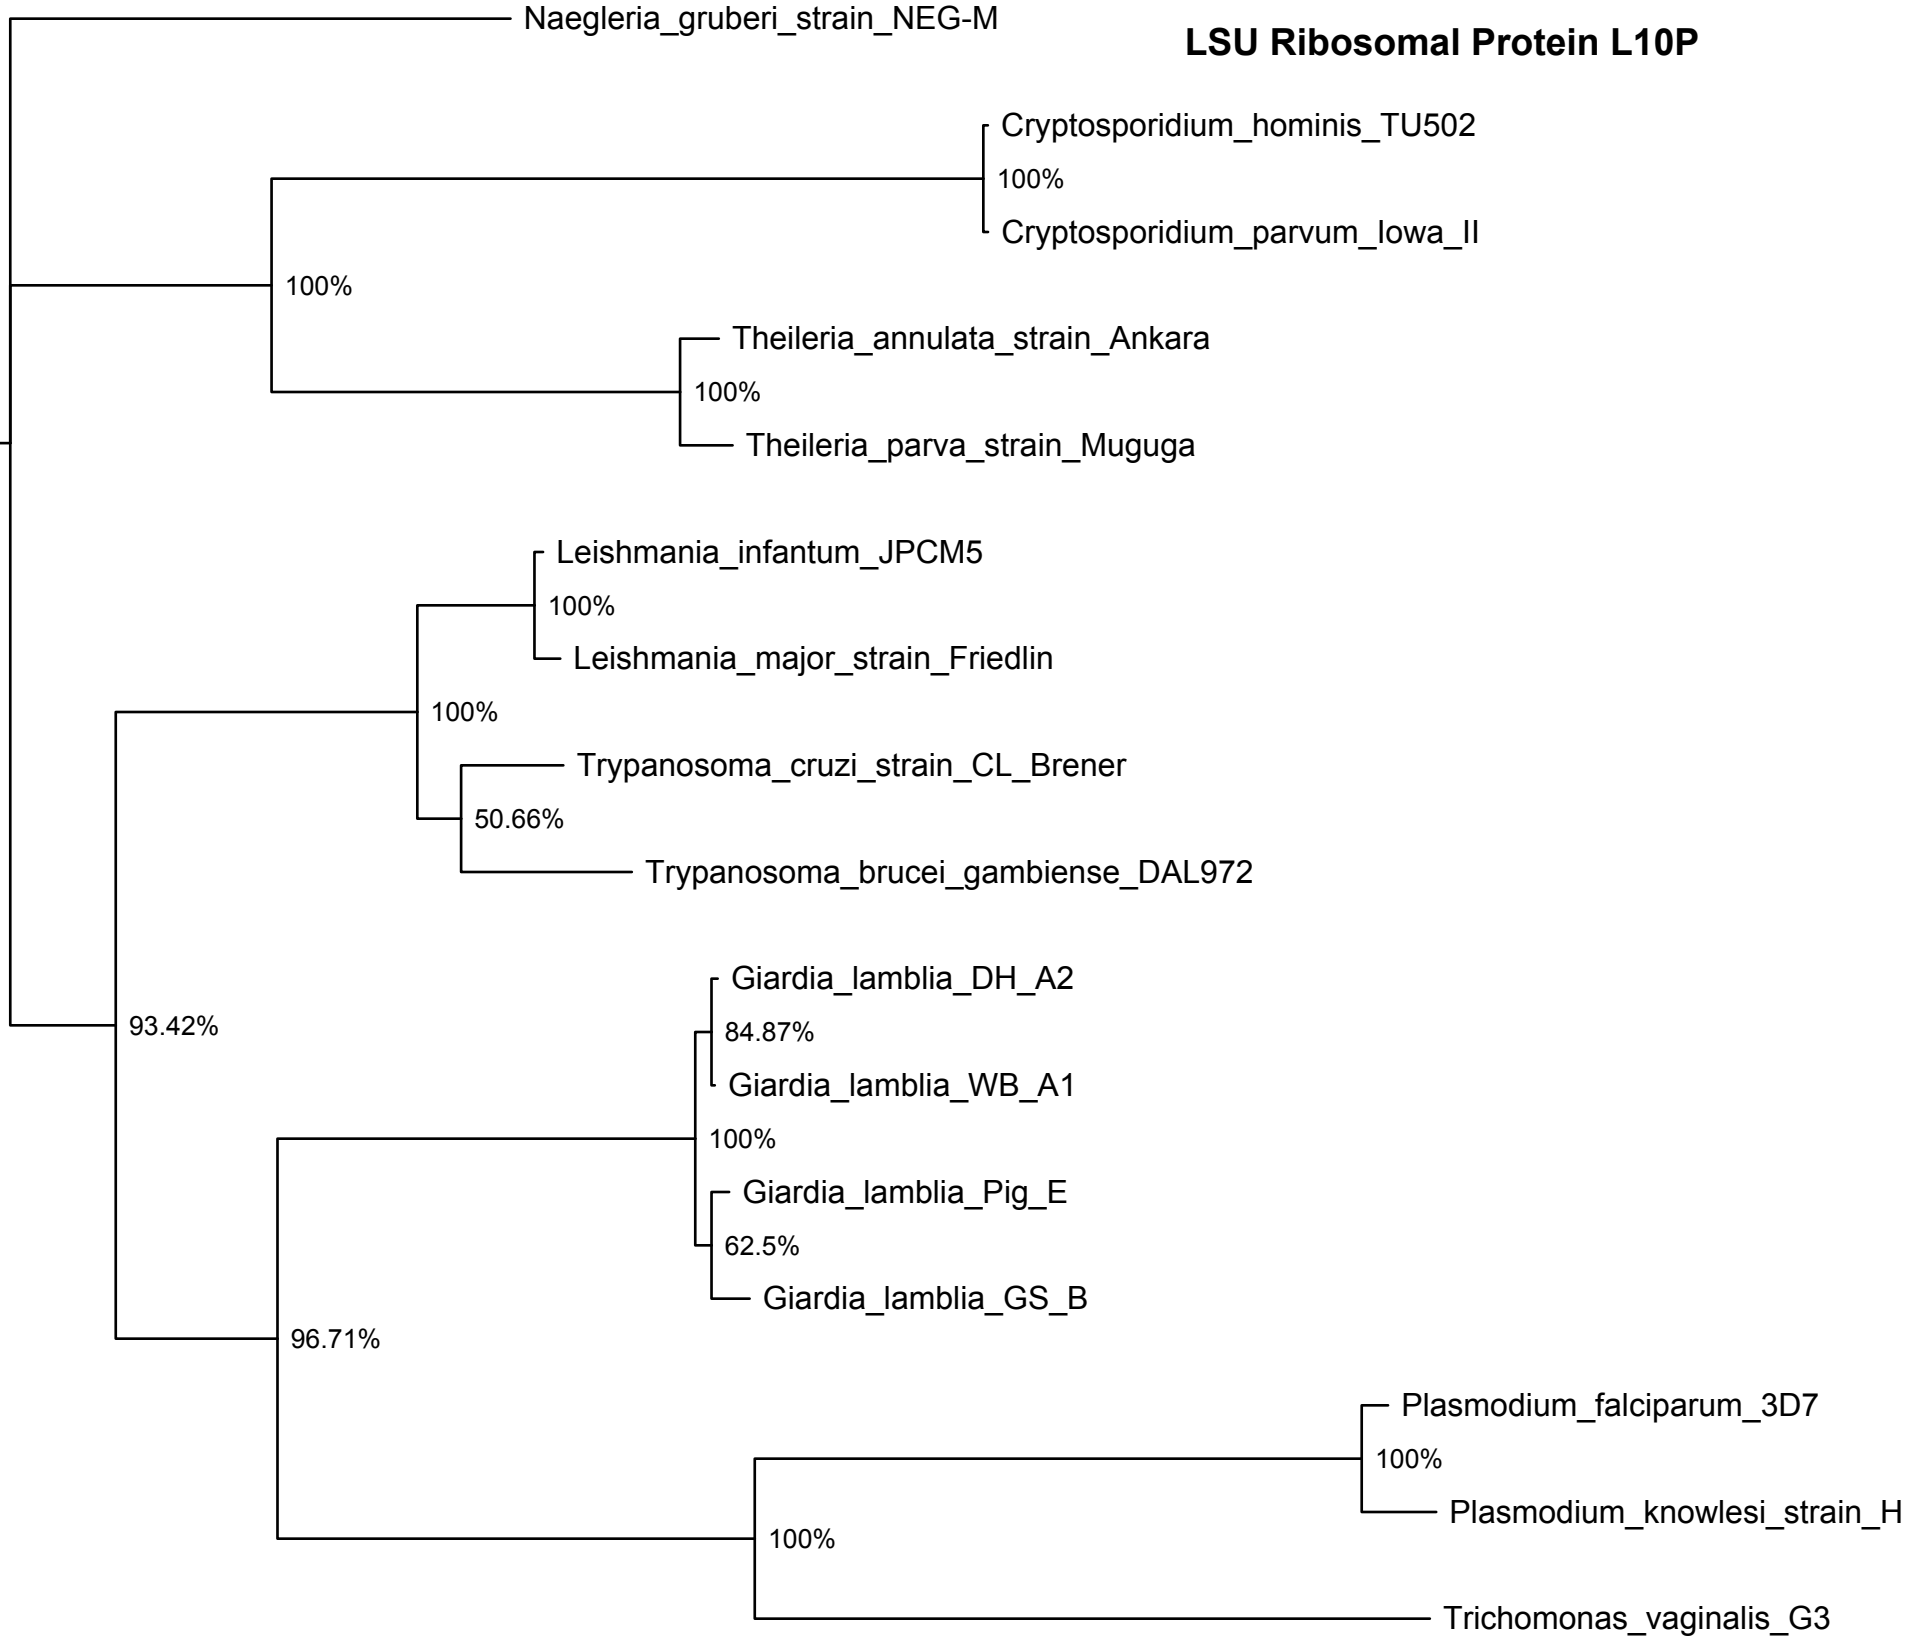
Naegleria_gruberi_strain_NEG-M

LSU Ribosomal Protein L10P

Cryptosporidium_hominis_TU502
100%
Cryptosporidium_parvum_Iowa_II
100%
Theileria_annulata_strain_Ankara
100%
Theileria_parva_strain_Muguga
Leishmania_infantum_JPCM5
100%
Leishmania_major_strain_Friedlin
100%
Trypanosoma_cruzi_strain_CL_Brener
50.66%
Trypanosoma_brucei_gambiense_DAL972
Giardia_lamblia_DH_A2
84.87%
Giardia_lamblia_WB_A1
93.42%
100%
Giardia_lamblia_Pig_E
62.5%
Giardia_lamblia_GS_B
96.71%
Plasmodium_falciparum_3D7
100%
Plasmodium_knowlesi_strain_H
100%
Trichomonas_vaginalis_G3